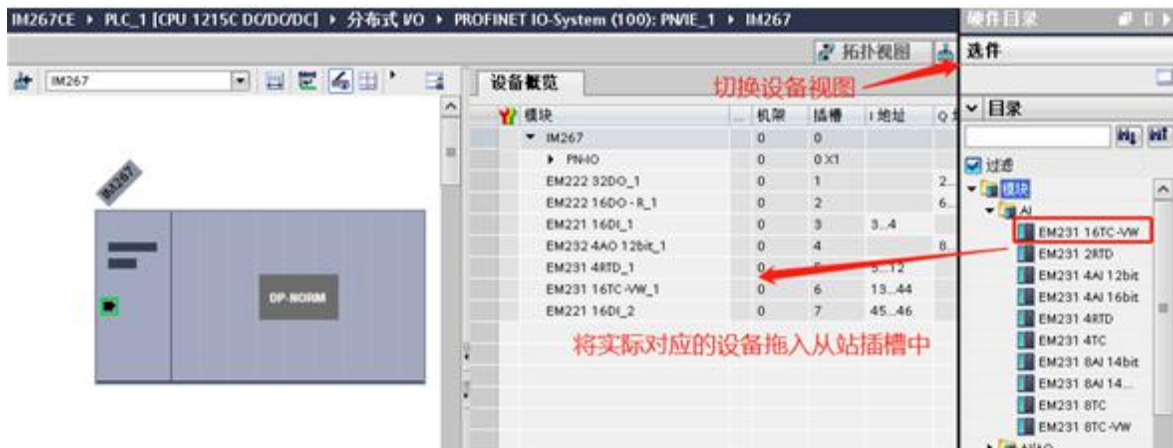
IM267CE ▸ PLC_1 [CPU 1215C DC/DC/DC] ▸ 分布式 I/O ▸ PROFINET IO-System (100): PN/IE_1 ▸ IM267

拓扑视图

IM267

IM267

DP-NORM

设备概览

切换设备视图

| 模块 | 机架 | 插槽 | I 地址 | Q |
|---|---|---|---|---|
| IM267 | 0 | 0 | | |
| PN-IO | 0 | 0 X1 | | |
| EM222 32DO_1 | 0 | 1 | | 2... |
| EM222 16DO - R_1 | 0 | 2 | | 6... |
| EM221 16DI_1 | 0 | 3 | 3...4 | |
| EM232 4AO 12bit_1 | 0 | 4 | | 8... |
| EM231 4RTD_1 | 0 | 5 | 5...12 | |
| EM231 16TC-VW_1 | 0 | 6 | 13...44 | |
| EM221 16DI_2 | 0 | 7 | 45...46 | |

将实际对应的设备拖入从站插槽中

硬件目录

选件

目录

过滤

模块

AI

EM231 16TC-VW

EM231 2RTD

EM231 4AI 12bit

EM231 4AI 16bit

EM231 4RTD

EM231 4TC

EM231 8AI 14bit

EM231 8AI 14...

EM231 8TC

EM231 8TC-VW

AI/AO